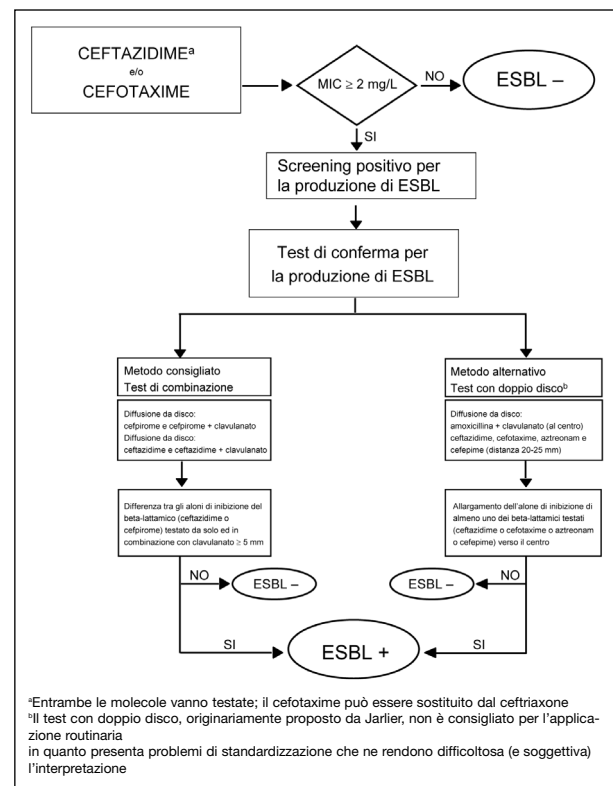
CEFTAZIDIME$^a$
e/o
CEFOTAXIME

MIC ≥ 2 mg/L

NO

ESBL –

SI

Screening positivo per la produzione di ESBL

Test di conferma per la produzione di ESBL

Metodo consigliato
Test di combinazione

Diffusione da disco:
cefpirome e cefpirome + clavulanato
Diffusione da disco:
ceftazidime e ceftazidime + clavulanato

Differenza tra gli aloni di inibizione del beta-lattamico (ceftazidime o cefpirome) testato da solo ed in combinazione con clavulanato ≥ 5 mm

NO

ESBL –

SI

Metodo alternativo
Test con doppio disco$^b$

Diffusione da disco:
amoxicillina + clavulanato (al centro)
ceftazidime, cefotaxime, aztreonam e cefepime (distanza 20-25 mm)

Allargamento dell'alone di inibizione di almeno uno dei beta-lattamici testati (ceftazidime o cefotaxime o aztreonam o cefepime) verso il centro

ESBL –

NO

SI

ESBL +

$^a$Entrambe le molecole vanno testate; il cefotaxime può essere sostituito dal ceftriaxone
$^b$Il test con doppio disco, originariamente proposto da Jarlier, non è consigliato per l'applicazione routinaria
in quanto presenta problemi di standardizzazione che ne rendono difficoltosa (e soggettiva) l'interpretazione